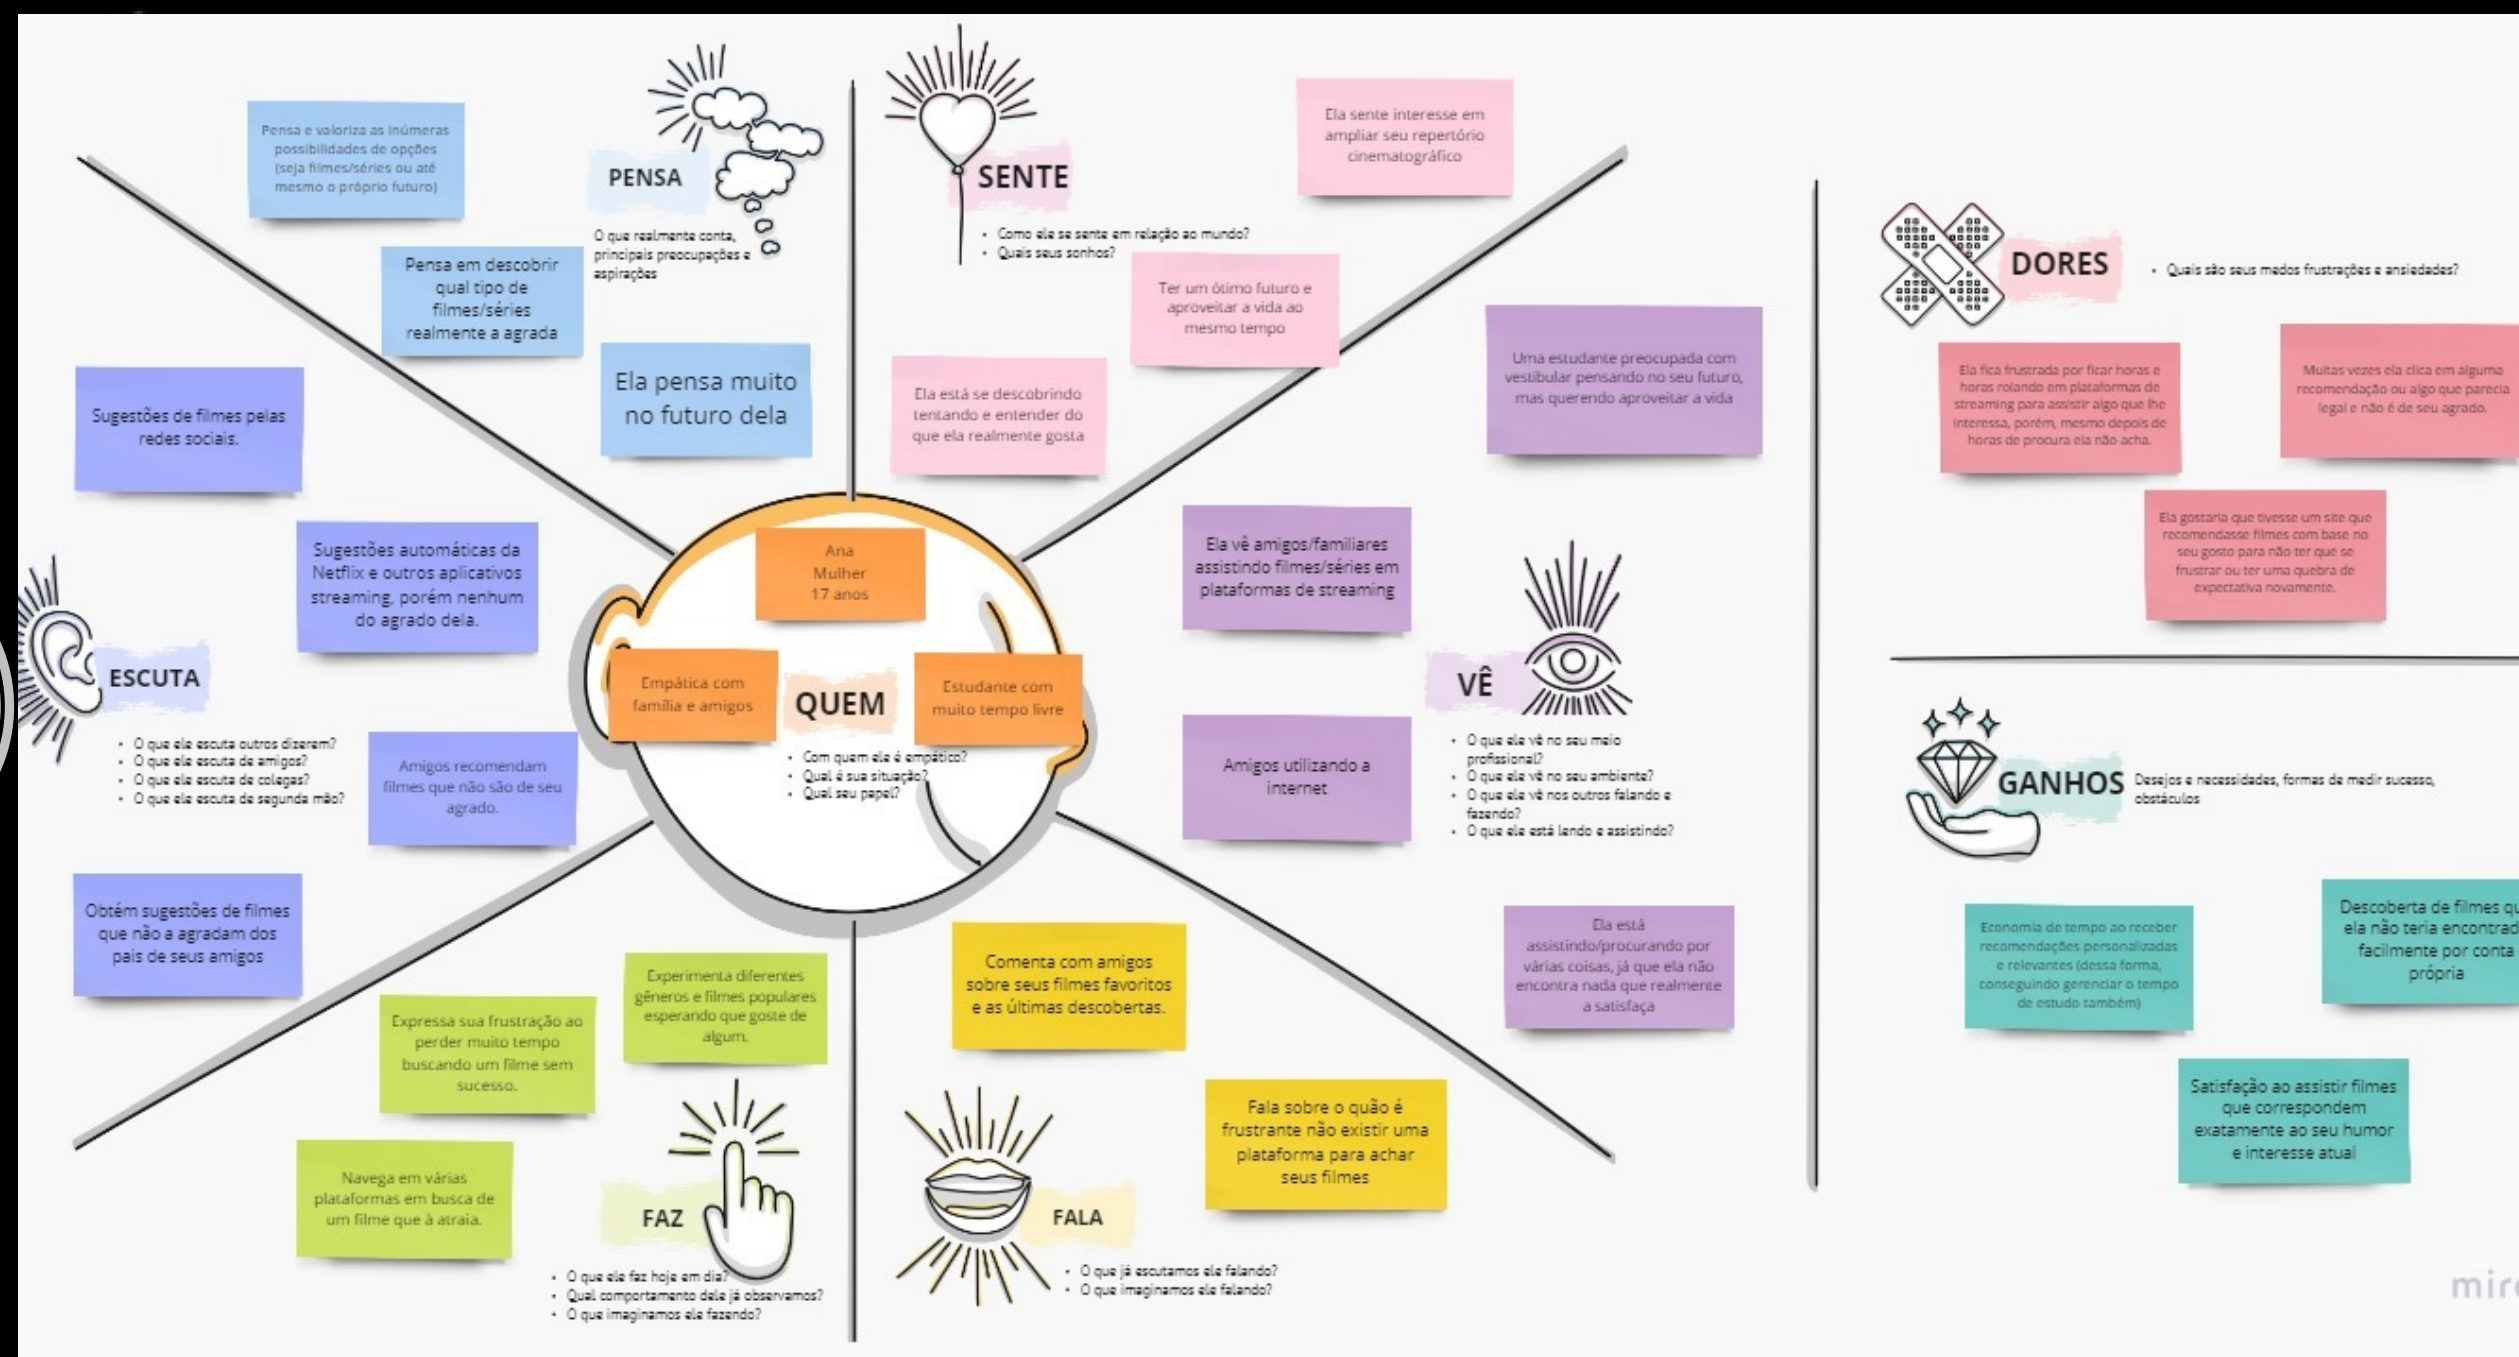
Pensa e valoriza as inúmeras possibilidades de opções (seja filmes/séries ou até mesmo o próprio futuro)

PENSA

O que realmente conta, principais preocupações e aspirações

Pensa em descobrir qual tipo de filmes/séries realmente a agrada

Ela pensa muito no futuro dela

SENTE

• Como ela se sente em relação ao mundo?
• Quais seus sonhos?

Ela sente interesse em ampliar seu repertório cinematográfico

Ter um ótimo futuro e aproveitar a vida ao mesmo tempo

Ela está se descobrindo tentando e entender do que ela realmente gosta

Uma estudante preocupada com vestibular pensando no seu futuro, mas querendo aproveitar a vida

Sugestões de filmes pelas redes sociais.

Sugestões automáticas da Netflix e outros aplicativos streaming, porém nenhum do agrado dela.

ESCUTA

• O que ela escuta outros dizerem?
• O que ela escuta de amigos?
• O que ela escuta de colegas?
• O que ela escuta de segunda mão?

Amigos recomendam filmes que não são de seu agrado.

Obtém sugestões de filmes que não a agradam dos pais de seus amigos

Ana
Mulher
17 anos

Empática com família e amigos

QUEM

Estudante com muito tempo livre

• Com quem ela é empático?
• Qual é sua situação?
• Qual seu papel?

Ela vê amigos/familiares assistindo filmes/séries em plataformas de streaming

VÊ

Amigos utilizando a internet

• O que ela vê no seu meio profissional?
• O que ela vê no seu ambiente?
• O que ela vê nos outros falando e fazendo?
• O que ela está lendo e assistindo?

Ela está assistindo/procurando por várias coisas, já que ela não encontra nada que realmente a satisfaça

Expressa sua frustração ao perder muito tempo buscando um filme sem sucesso.

Experimenta diferentes gêneros e filmes populares esperando que goste de algum.

Navega em várias plataformas em busca de um filme que à atraia.

FAZ

• O que ela faz hoje em dia?
• Qual comportamento dela já observamos?
• O que imaginamos ela fazendo?

Comenta com amigos sobre seus filmes favoritos e as últimas descobertas.

Fala sobre o quão é frustrante não existir uma plataforma para achar seus filmes

FALA

• O que já escutamos ela falando?
• O que imaginamos ela falando?

DORES

• Quais são seus medos frustrações e ansiedades?

Ela fica frustrada por ficar horas e horas rolando em plataformas de streaming para assistir algo que lhe interessa, porém, mesmo depois de horas de procura ela não acha.

Muitas vezes ela clica em alguma recomendação ou algo que parecia legal e não é de seu agrado.

Ela gostaria que tivesse um site que recomendasse filmes com base no seu gosto para não ter que se frustrar ou ter uma quebra de expectativa novamente.

GANHOS

Desejos e necessidades, formas de medir sucesso, obstáculos

Economia de tempo ao receber recomendações personalizadas e relevantes (dessa forma, conseguindo gerenciar o tempo de estudo também)

Descoberta de filmes qu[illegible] ela não teria encontrad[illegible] facilmente por conta própria

Satisfação ao assistir filmes que correspondem exatamente ao seu humor e interesse atual

mir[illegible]